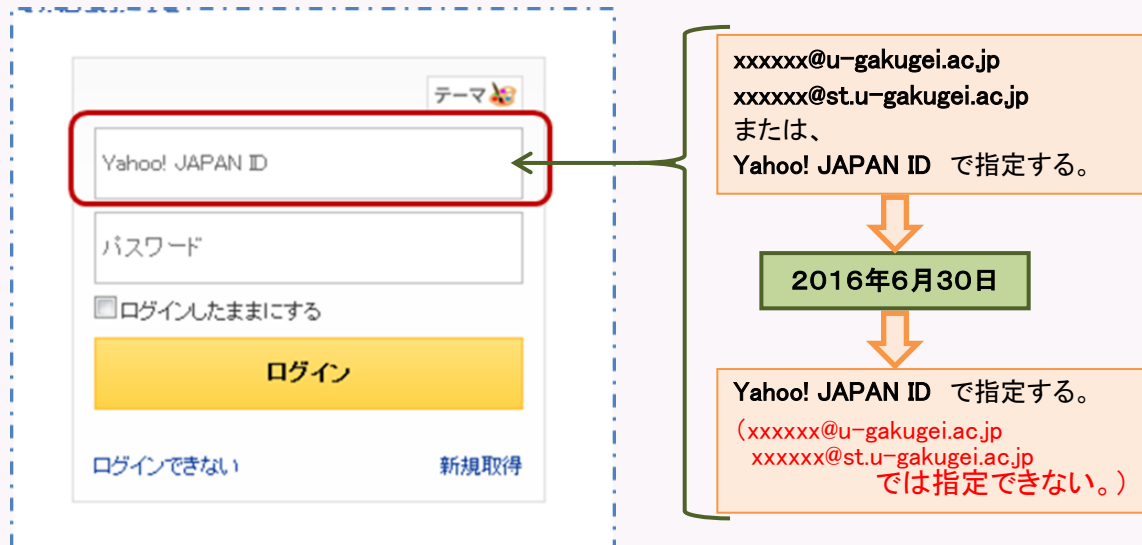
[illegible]

テーマ

Yahoo! JAPAN ID

パスワード

ログインしたままにする

ログイン

ログインできない

新規取得

xxxxxx@u-gakugei.ac.jp
xxxxxx@st.u-gakugei.ac.jp
または、
Yahoo! JAPAN ID で指定する。

2016年6月30日

Yahoo! JAPAN ID で指定する。
（xxxxxx@u-gakugei.ac.jp
xxxxxx@st.u-gakugei.ac.jp
では指定できない。）